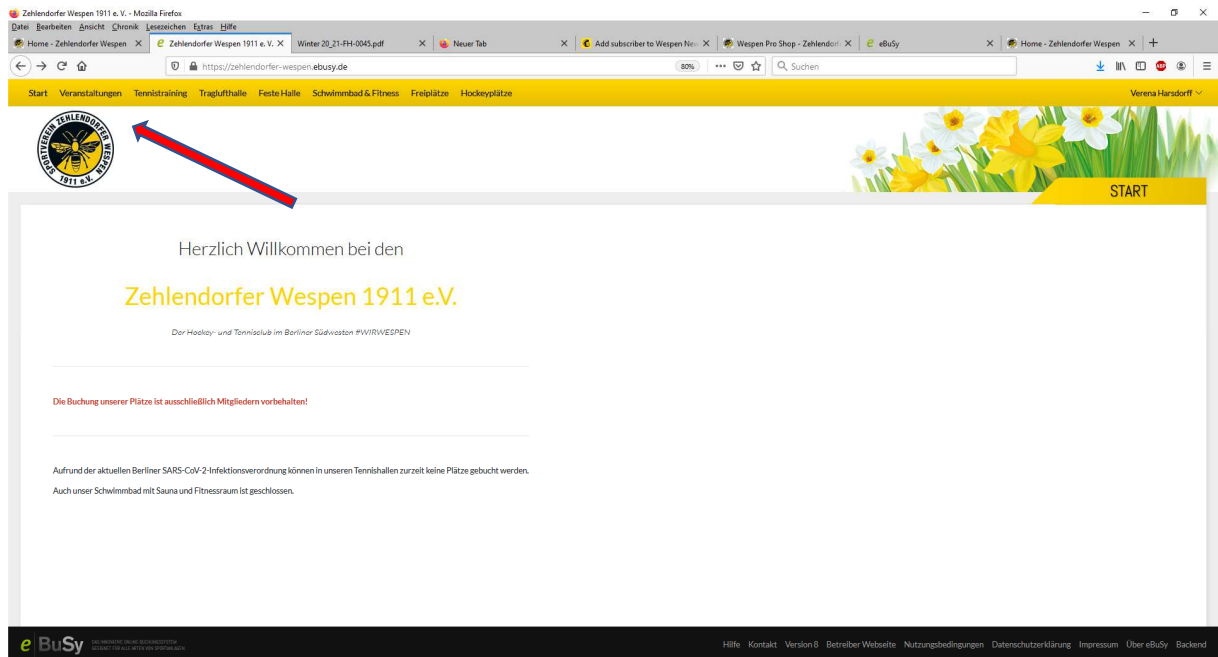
Zehlendorfer Wespen 1911 e. V. - Mozilla Firefox

Datei Bearbeiten Ansicht Chronik Lesezeichen Extras Hilfe

Home - Zehlendorfer Wespen ×
Zehlendorfer Wespen 1911 e. V. ×
Winter 20_21-FH-0045.pdf ×
Neuer Tab ×
Add subscriber to Wespen Ne ×
Wespen Pro Shop - Zehlendorf ×
eBuSy ×
Home - Zehlendorfer Wespen ×

https://zehlendorfer-wespen.ebusy.de
80%
Suchen

Start Veranstaltungen Tennistraining Traglufthalle Feste Halle Schwimmbad & Fitness Freiplätze Hockeyplätze
Verena Harsdorff

SPORTVEREIN ZEHLENDORFER WESPEN 1911 e.V.

START

Herzlich Willkommen bei den

Zehlendorfer Wespen 1911 e.V.

Der Hockey- und Tennisclub im Berliner Südwesten #WIRWESPEN

Die Buchung unserer Plätze ist ausschließlich Mitgliedern vorbehalten!

Aufrund der aktuellen Berliner SARS-CoV-2-Infektionsverordnung können in unseren Tennishallen zurzeit keine Plätze gebucht werden.

Auch unser Schwimmbad mit Sauna und Fitnessraum ist geschlossen.

eBuSy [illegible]

Hilfe Kontakt Version 8 Betreiber Webseite Nutzungsbedingungen Datenschutzerklärung Impressum Über eBuSy Backend